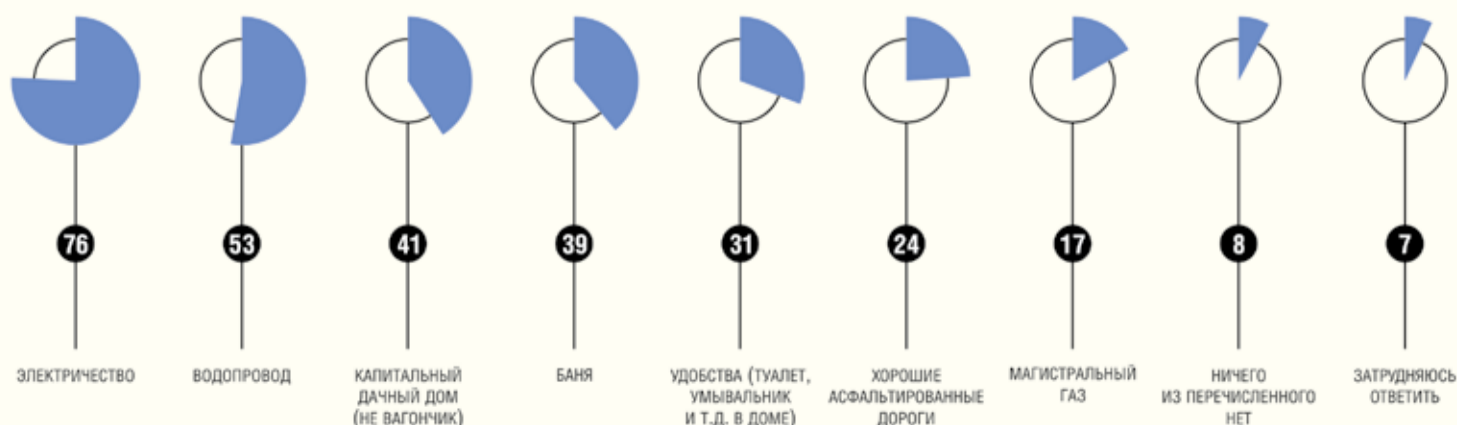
76
ЭЛЕКТРИЧЕСТВО

53
ВОДОПРОВОД

41
КАПИТАЛЬНЫЙ ДАЧНЫЙ ДОМ (НЕ ВАГОНЧИК)

39
БАНЯ

31
УДОБСТВА (ТУАЛЕТ, УМЫВАЛЬНИК И Т.Д. В ДОМЕ)

24
ХОРОШИЕ АСФАЛЬТИРОВАННЫЕ ДОРОГИ

17
МАГИСТРАЛЬНЫЙ ГАЗ

8
НИЧЕГО ИЗ ПЕРЕЧИСЛЕННОГО НЕТ

7
ЗАТРУДНЯЮСЬ ОТВЕТИТЬ